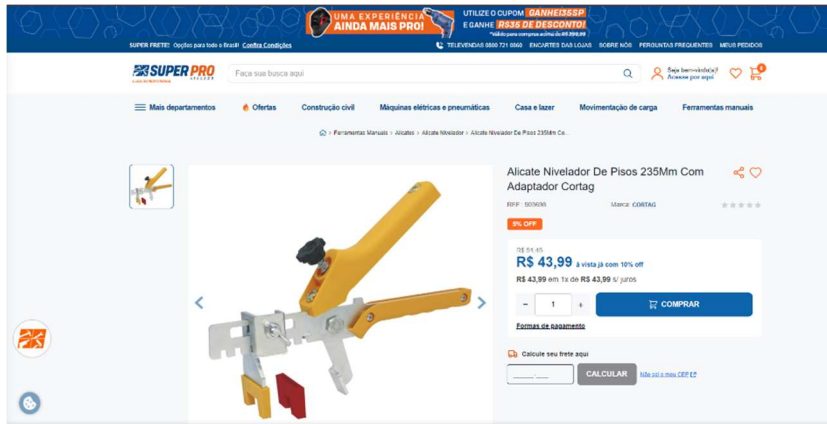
UMA EXPERIÊNCIA AINDA MAIS PRO!
UTILIZE O CUPOM GANHEI35SP E GANHE R$35 DE DESCONTO!
*Válido para compras acima de R$ 299,99

SUPER FRETE! Opções para todo o Brasil. Confira Condições
TELEVENDAS 0800 721 0060 ENCARTES DAS LOJAS SOBRE NÓS PERGUNTAS FREQUENTES MEUS PEDIDOS

SUPER PRO
Faça sua busca aqui
Seja bem-vindo(a)! Acesse por aqui
0

Mais departamentos Ofertas Construção civil Máquinas elétricas e pneumáticas Casa e lazer Movimentação de carga Ferramentas manuais

> Ferramentas Manuais > Alicates > Alicate Nivelador > Alicate Nivelador De Pisos 235Mm Co...

Alicate Nivelador De Pisos 235Mm Com Adaptador Cortag
REF.: 503698 Marca: CORTAG
5% OFF
R$ 51,45
R$ 43,99 à vista já com 10% off
R$ 43,99 em 1x de R$ 43,99 s/ juros
- 1 +
COMPRAR
Formas de pagamento
Calcule seu frete aqui
_____-___
CALCULAR
Não sei o meu CEP